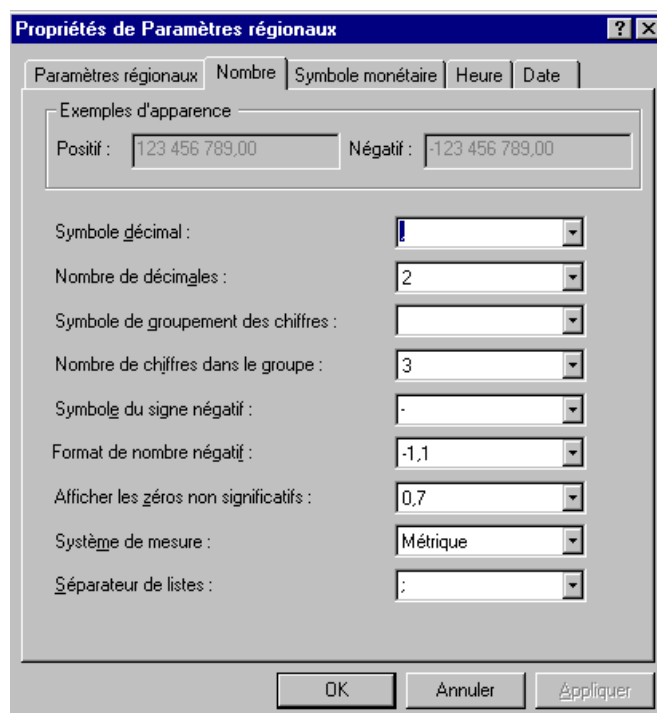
Propriétés de Paramètres régionaux

?

Paramètres régionaux | Nombre | Symbole monétaire | Heure | Date

Exemples d'apparence

Positif : 123 456 789,00

Négatif : -123 456 789,00

Symbole décimal : ,

Nombre de décimales : 2

Symbole de groupement des chiffres :

Nombre de chiffres dans le groupe : 3

Symbole du signe négatif : -

Format de nombre négatif : -1,1

Afficher les zéros non significatifs : 0,7

Système de mesure : Métrique

Séparateur de listes : ;

OK

Annuler

Appliquer